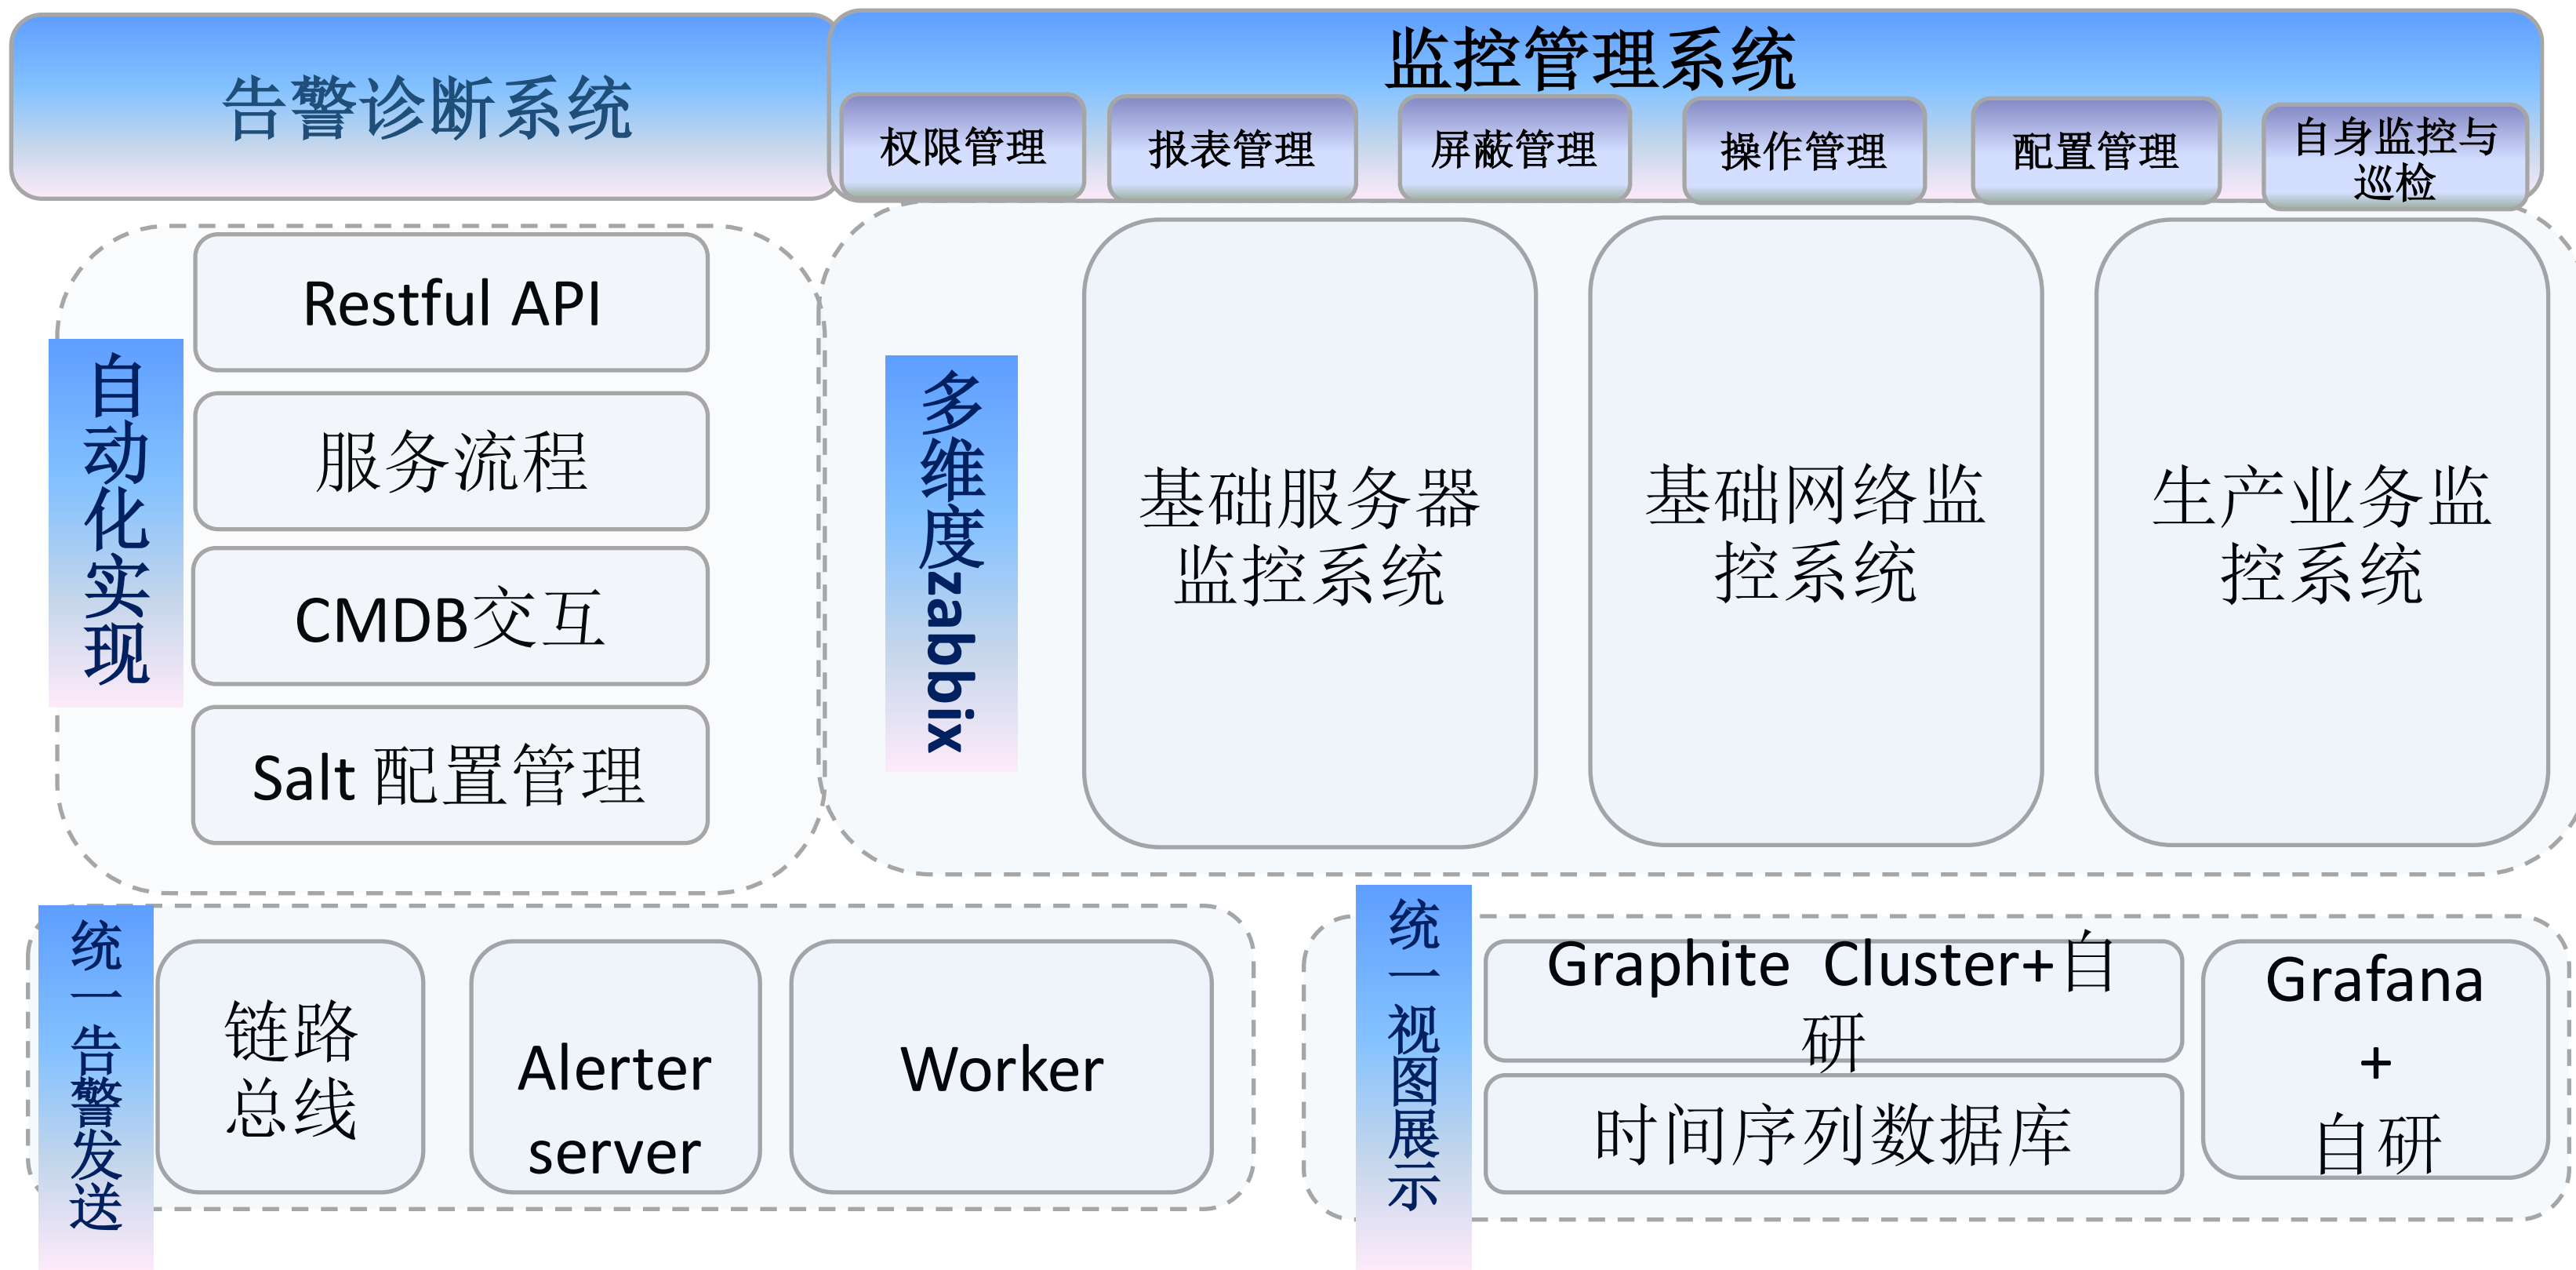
告警诊断系统

监控管理系统

权限管理

报表管理

屏蔽管理

操作管理

配置管理

自身监控与巡检

自动化实现

Restful API

服务流程

CMDB交互

Salt 配置管理

多维度zabbix

基础服务器监控系统

基础网络监控系统

生产业务监控系统

统一告警发送

链路总线

Alerter server

Worker

统一视图展示

Graphite Cluster+自研

时间序列数据库

Grafana + 自研